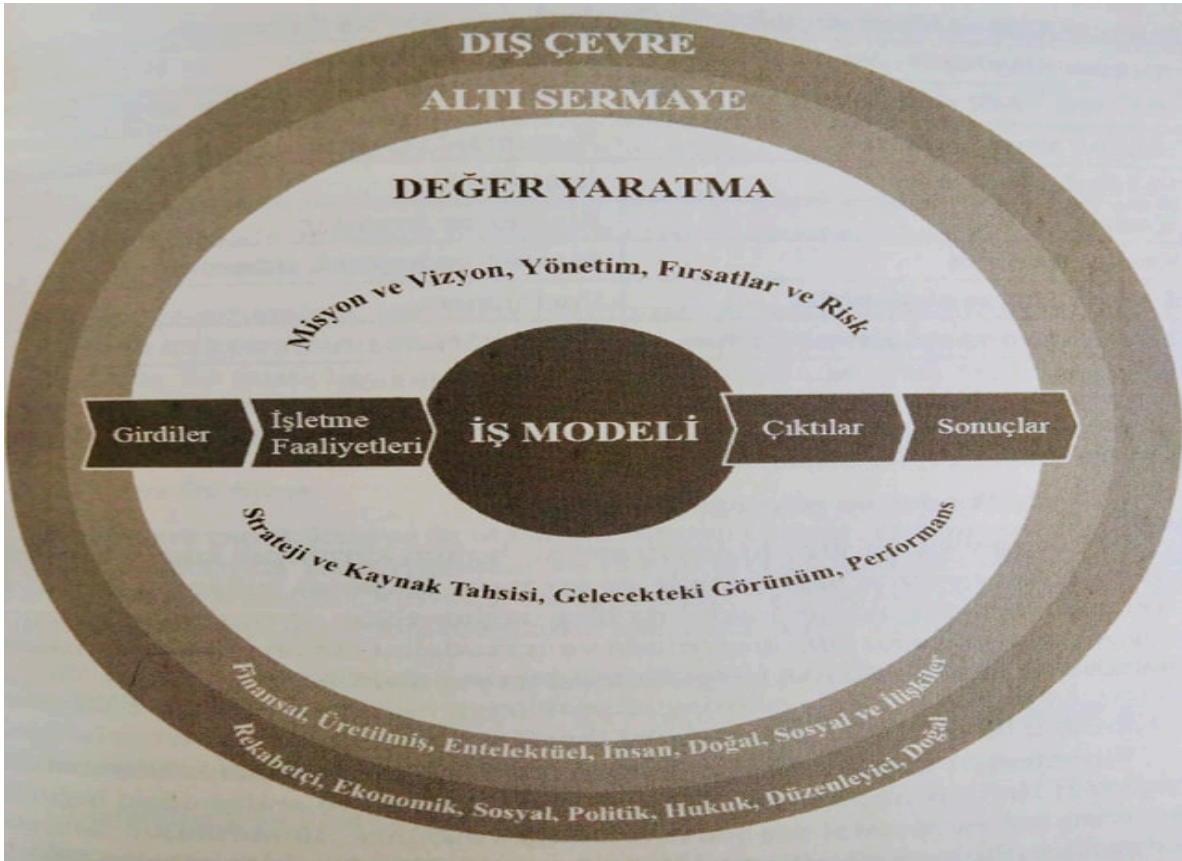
DIŞ ÇEVRE

ALTI SERMAYE

DEĞER YARATMA

Misyon ve Vizyon, Yönetim, Fırsatlar ve Risk

Girdiler

İşletme Faaliyetleri

İŞ MODELİ

Çıktılar

Sonuçlar

Strateji ve Kaynak Tahsisi, Gelecekteki Görünüm, Performans

Finansal, Üretilmiş, Entelektüel, İnsan, Doğal, Sosyal ve İlişkiler

Rekabetçi, Ekonomik, Sosyal, Politik, Hukuk, Düzenleyici, Doğal